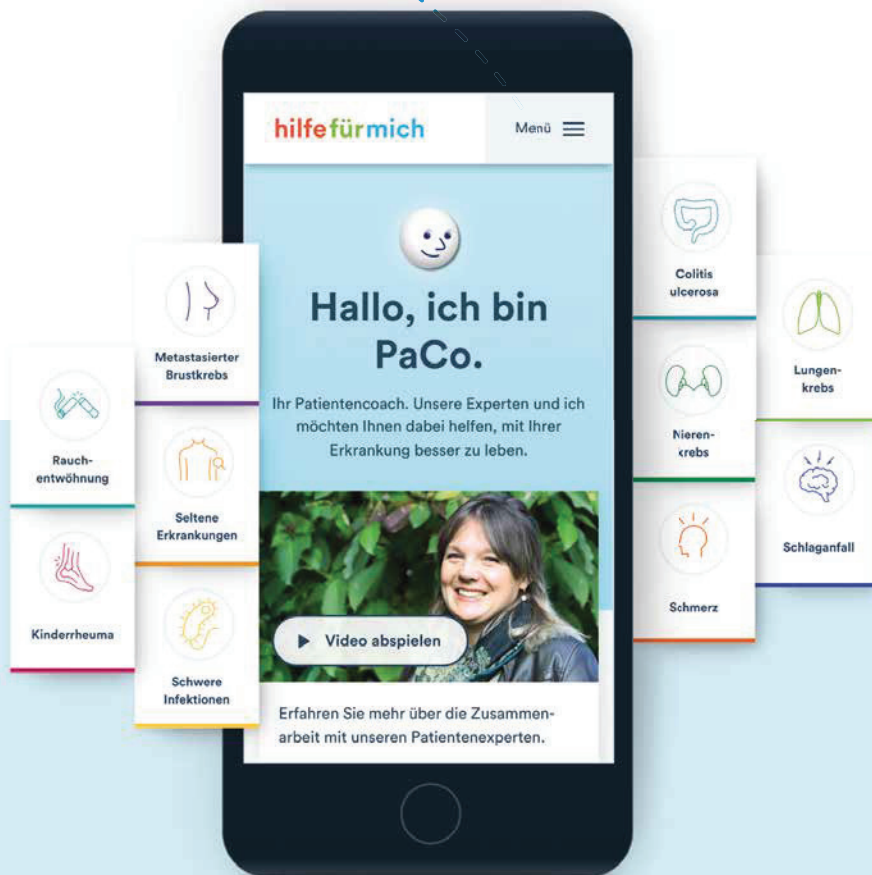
hilfefürmich

Menü

Hallo, ich bin PaCo.

Ihr Patientencoach. Unsere Experten und ich möchten Ihnen dabei helfen, mit Ihrer Erkrankung besser zu leben.

Video abspielen

Erfahren Sie mehr über die Zusammenarbeit mit unseren Patientenexperten.

Rauchentwöhnung

Kinderrheuma

Metastasierter Brustkrebs

Seltene Erkrankungen

Schwere Infektionen

Colitis ulcerosa

Nierenkrebs

Schmerz

Lungenkrebs

Schlaganfall